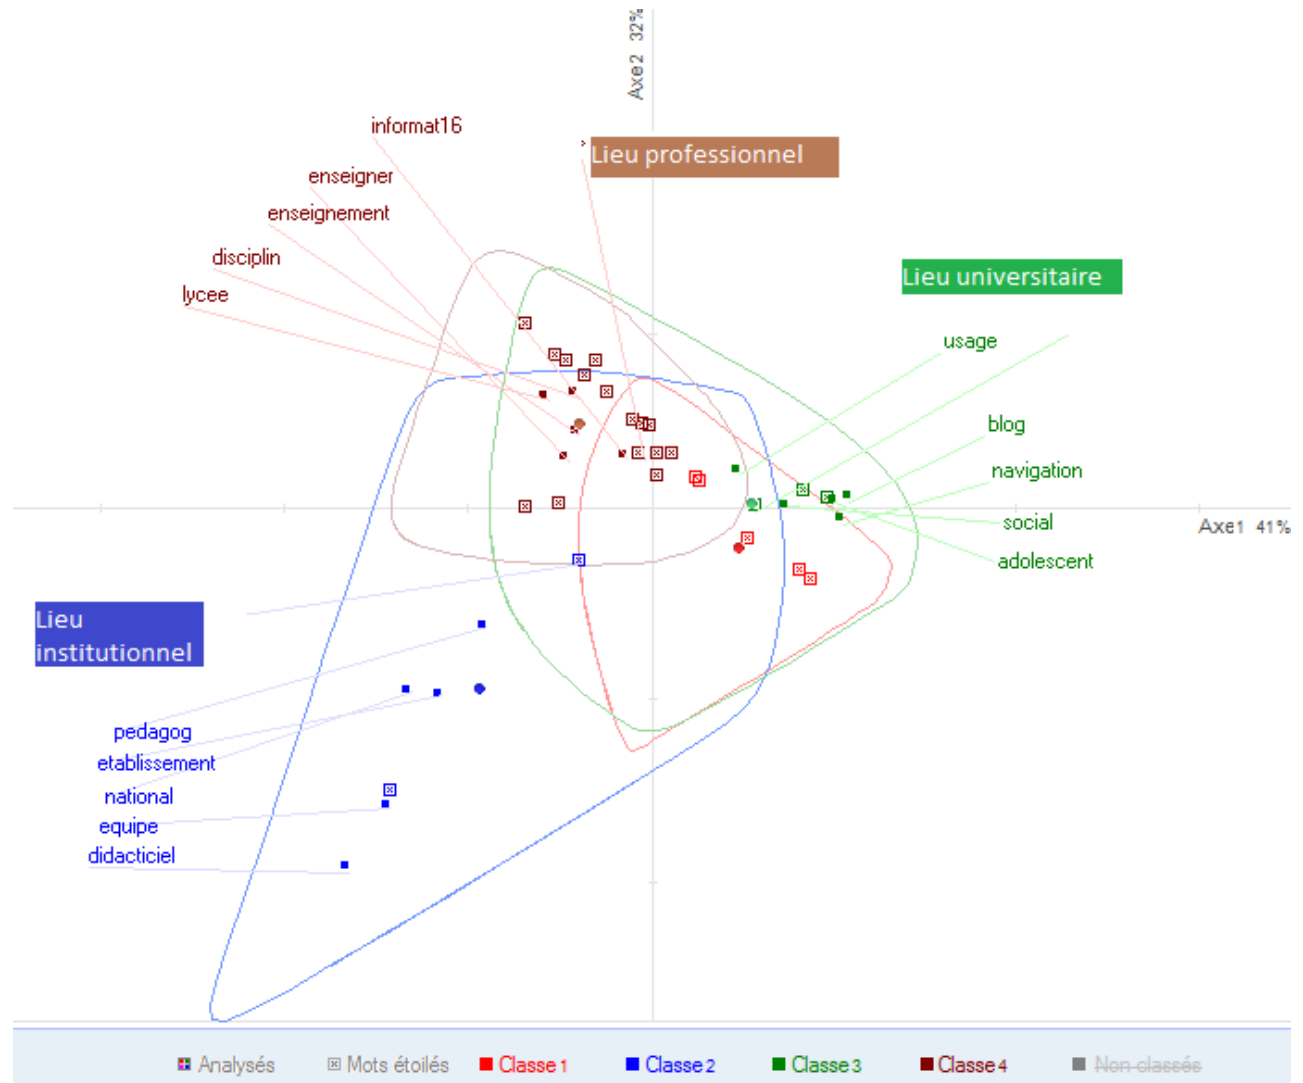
Axe2 32%

informat16

enseigner

enseignement

disciplin

lycee

Lieu professionnel

Lieu universitaire

usage

blog

navigation

social

adolescent

Axe1 41%

1

Lieu institutionnel

pedagog

etablissement

national

equipe

didacticiel

Analysés   Mots étoilés   Classe 1   Classe 2   Classe 3   Classe 4   Non classés